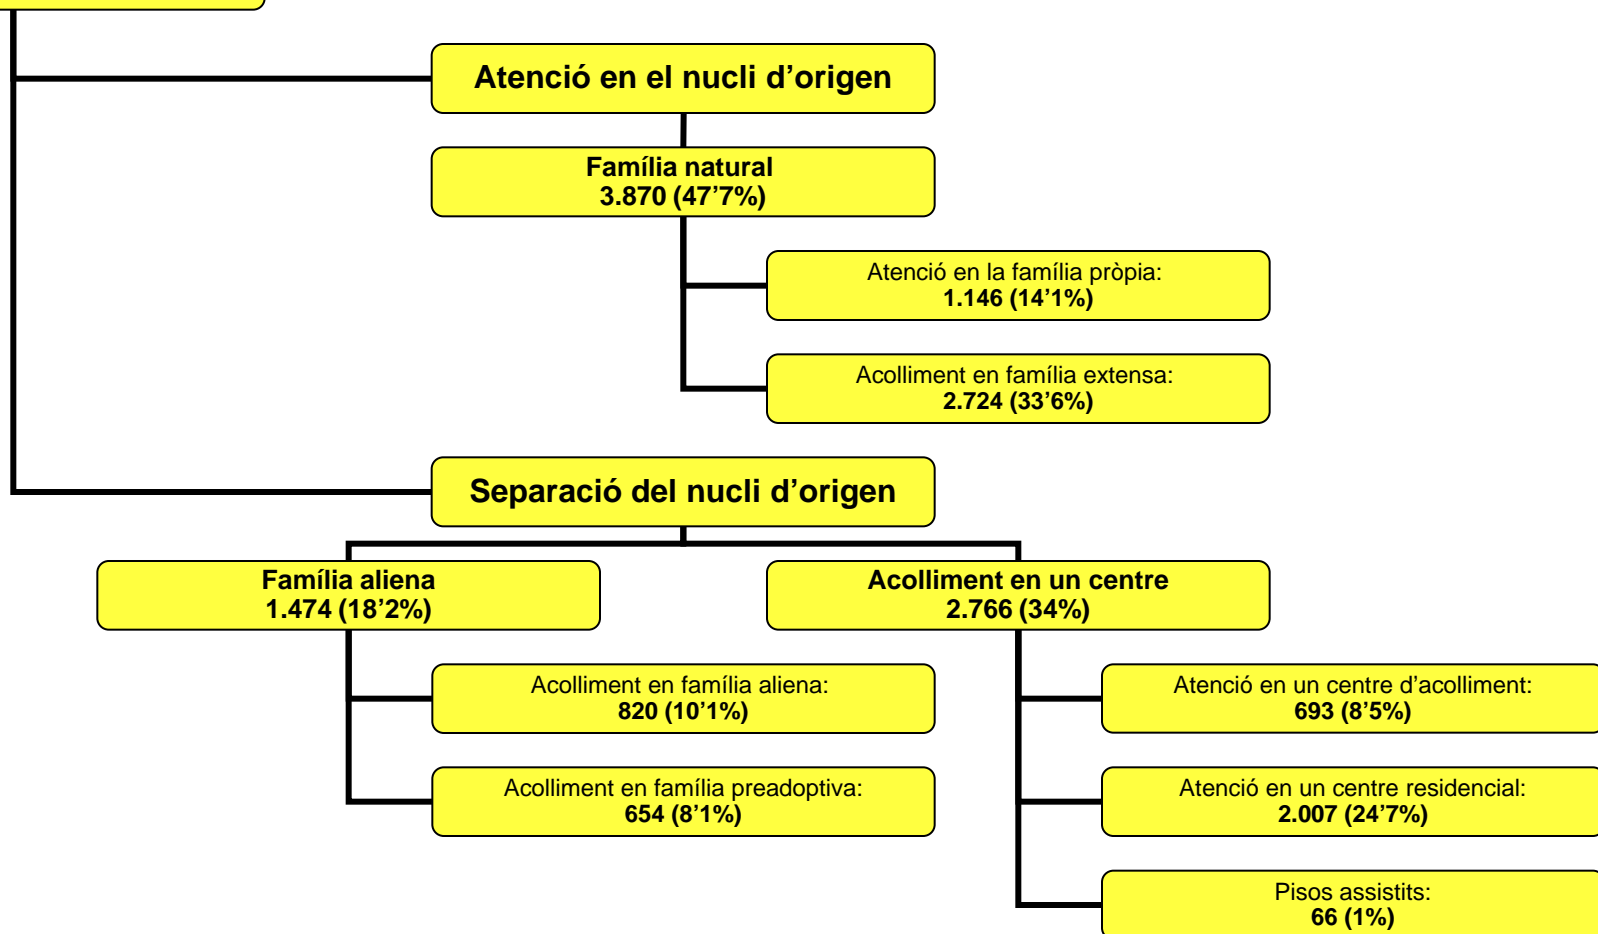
Atenció en el nucli d’origen

Família natural
3.870 (47’7%)

Atenció en la família pròpia:
1.146 (14’1%)

Acolliment en família extensa:
2.724 (33’6%)

Separació del nucli d’origen

Família aliena
1.474 (18’2%)

Acolliment en família aliena:
820 (10’1%)

Acolliment en família preadoptiva:
654 (8’1%)

Acolliment en un centre
2.766 (34%)

Atenció en un centre d’acolliment:
693 (8’5%)

Atenció en un centre residencial:
2.007 (24’7%)

Pisos assistits:
66 (1%)